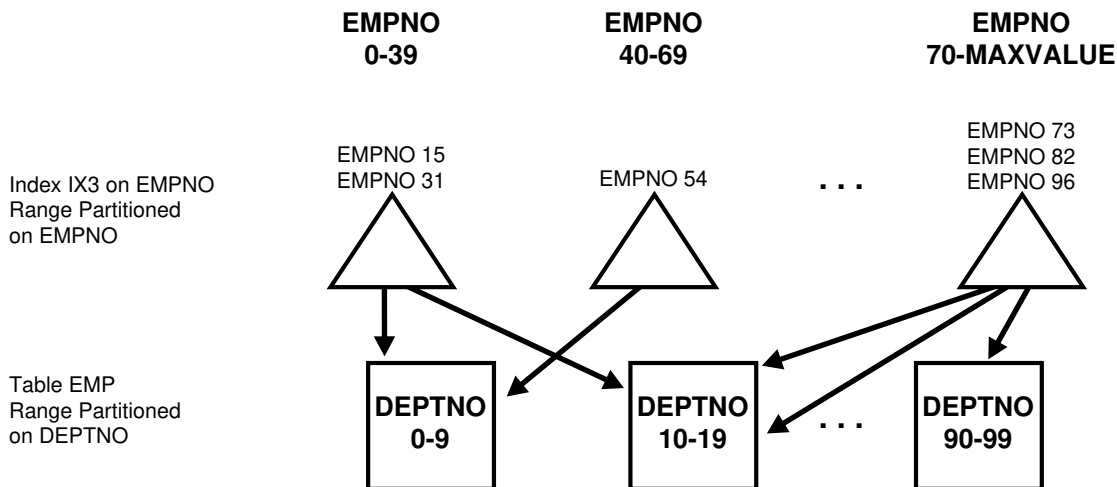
EMPNO 0-39

EMPNO 40-69

EMPNO 70-MAXVALUE

Index IX3 on EMPNO Range Partitioned on EMPNO

EMPNO 15
EMPNO 31

EMPNO 54

. . .

EMPNO 73
EMPNO 82
EMPNO 96

Table EMP Range Partitioned on DEPTNO

DEPTNO 0-9

DEPTNO 10-19

. . .

DEPTNO 90-99